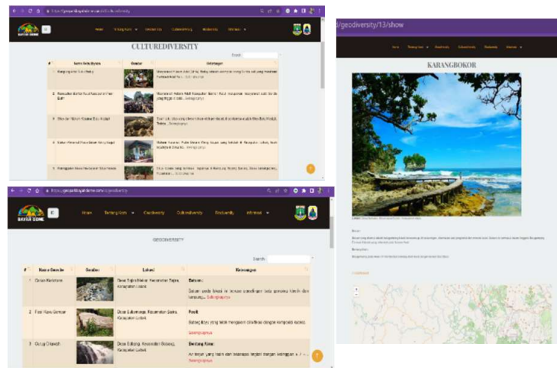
CULTUREDIVERSITY

Search:

| # | Nama Budaya | Gambar | Keterangan |
|---|---|---|---|
| 1 | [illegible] | | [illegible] |
| 2 | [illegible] | | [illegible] |
| 3 | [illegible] | | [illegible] |
| 4 | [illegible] | | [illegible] |
| 5 | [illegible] | | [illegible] |

Home Tentang Kami Geodiversity Culturediversity Biodiversity Informasi

GEODIVERSITY

Search:

| # | Nama Geosite | Gambar | Lokasi | Keterangan |
|---|---|---|---|---|
| 1 | Curug Kembang | | Desa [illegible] Kecamatan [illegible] Kabupaten Lebak | Batuan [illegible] Selengkapnya |
| 2 | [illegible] | | Desa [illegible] Kecamatan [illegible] Kabupaten Lebak | Fosil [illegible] Selengkapnya |
| 3 | Curug Citaraja | | Desa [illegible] Kecamatan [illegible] Kabupaten Lebak | Bentang Alam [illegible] Selengkapnya |

/geodiversity/13/show

KARANGBOKOR

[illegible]